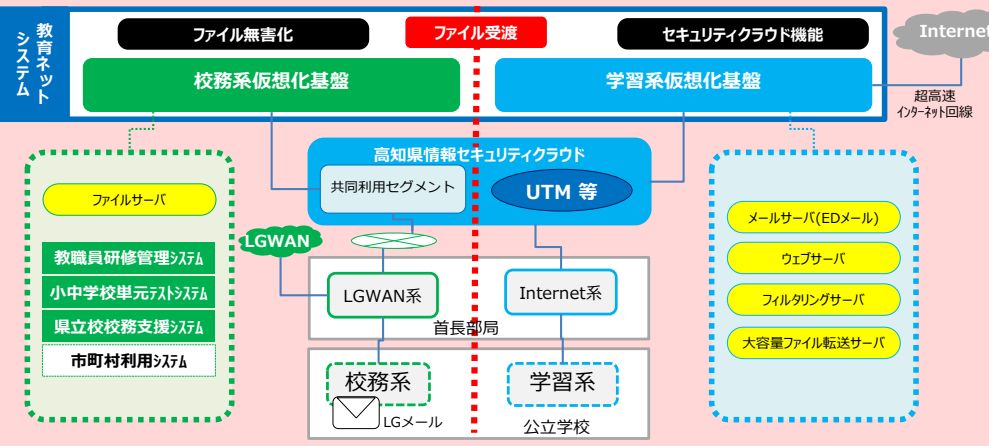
教育ネットシステム

ファイル無害化

ファイル受渡

セキュリティクラウド機能

Internet

校務系仮想化基盤

学習系仮想化基盤

超高速
インターネット回線

高知県情報セキュリティクラウド

共同利用セグメント

UTM 等

ファイルサーバ

教職員研修管理システム

小中学校単元テストシステム

県立校校務支援システム

市町村利用システム

LGWAN

LGWAN系

Internet系

首長部局

校務系

学習系

LGメール

公立学校

メールサーバ(EDメール)

ウェブサーバ

フィルタリングサーバ

大容量ファイル転送サーバ